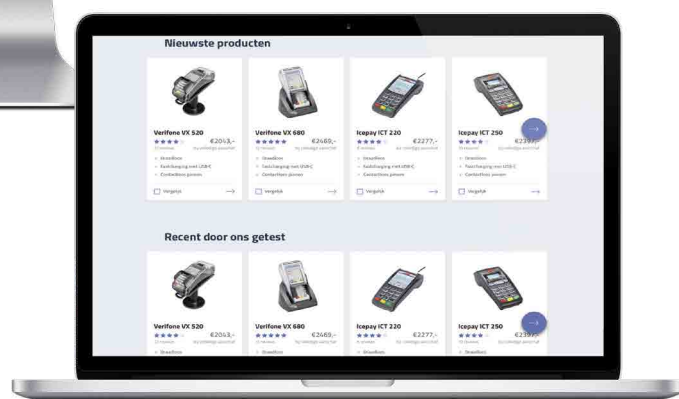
Nieuwste producten

Verifone VX 520
€2043,-
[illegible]
Draadloos
Aansluiting met USB-C
Contactloos pinnen
Vergelijk

Verifone VX 680
€2469,-
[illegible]
Draadloos
Aansluiting met USB-C
Contactloos pinnen
Vergelijk

Icepay ICT 220
€2277,-
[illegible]
Draadloos
Aansluiting met USB-C
Contactloos pinnen
Vergelijk

Icepay ICT 250
€239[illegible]
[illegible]
Draadloos
Aansluiting met USB-C
Contactloos pinnen
Vergelijk

Recent door ons getest

Verifone VX 520
€2043,-
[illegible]
Draadloos

Verifone VX 680
€2469,-
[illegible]
Draadloos

Icepay ICT 220
€2277,-
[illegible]
Draadloos

Icepay ICT 250
€239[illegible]
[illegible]
Draadloos